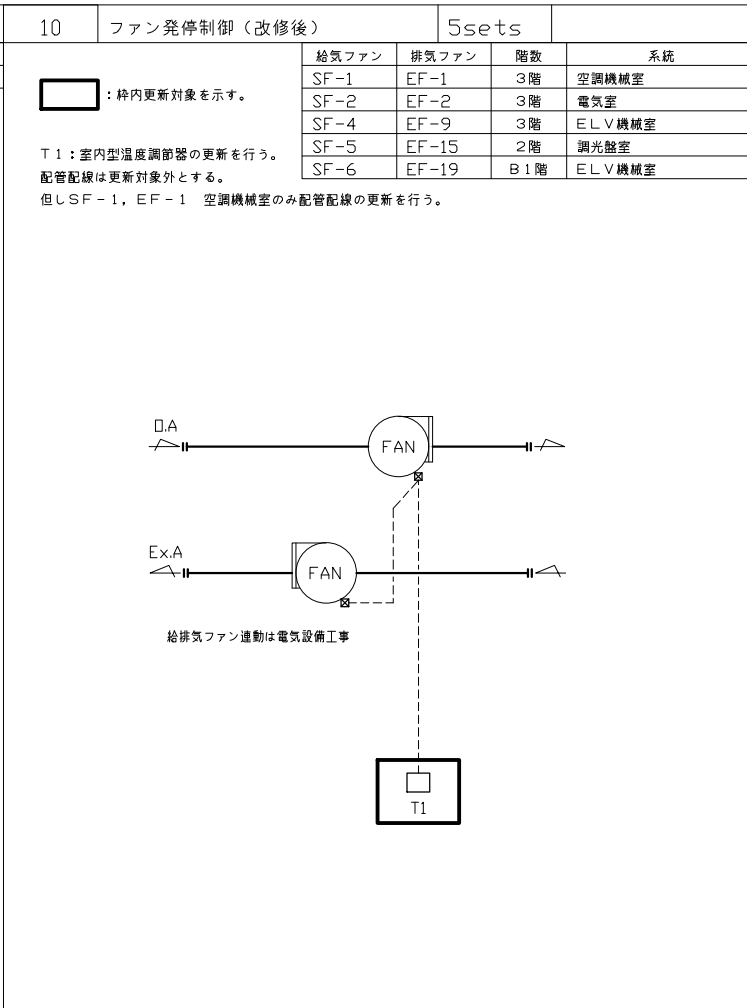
10 ファン発停制御（改修後） 5sets

：枠内更新対象を示す。

| 給気ファン | 排気ファン | 階数 | 系統 |
|---|---|---|---|
| SF-1 | EF-1 | 3階 | 空調機械室 |
| SF-2 | EF-2 | 3階 | 電気室 |
| SF-4 | EF-9 | 3階 | ＥＬＶ機械室 |
| SF-5 | EF-15 | 2階 | 調光盤室 |
| SF-6 | EF-19 | B1階 | ＥＬＶ機械室 |

Ｔ１：室内型温度調節器の更新を行う。
配管配線は更新対象外とする。
但しＳＦ－１，ＥＦ－１ 空調機械室のみ配管配線の更新を行う。

O.A

FAN

Ex.A

FAN

給排気ファン連動は電気設備工事

T1